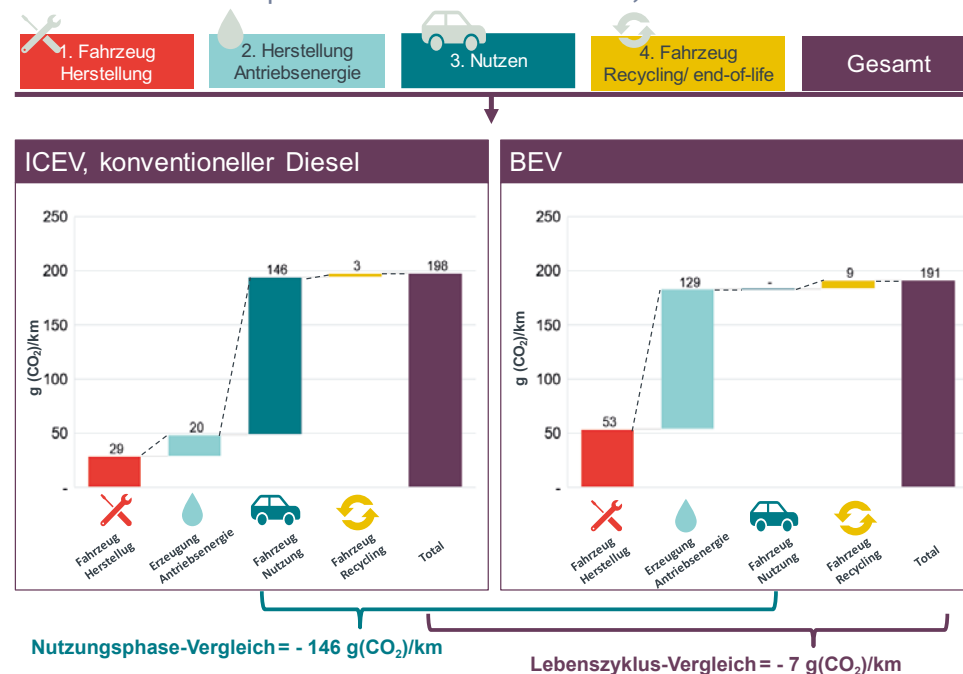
1. Fahrzeug Herstellung

2. Herstellung Antriebsenergie

3. Nutzen

4. Fahrzeug Recycling/ end-of-life

Gesamt

ICEV, konventioneller Diesel

250
200
150
100
50
-

g $(CO_2)$/km

29
20
146
3
198

Fahrzeug Herstellung
Erzeugung Antriebsenergie
Fahrzeug Nutzung
Fahrzeug Recycling
Total

BEV

250
200
150
100
50
-

g $(CO_2)$/km

53
129
-
9
191

Fahrzeug Herstellung
Erzeugung Antriebsenergie
Fahrzeug Nutzung
Fahrzeug Recycling
Total

Nutzungsphase-Vergleich = - 146 g$(CO_2)$/km

Lebenszyklus-Vergleich = - 7 g$(CO_2)$/km